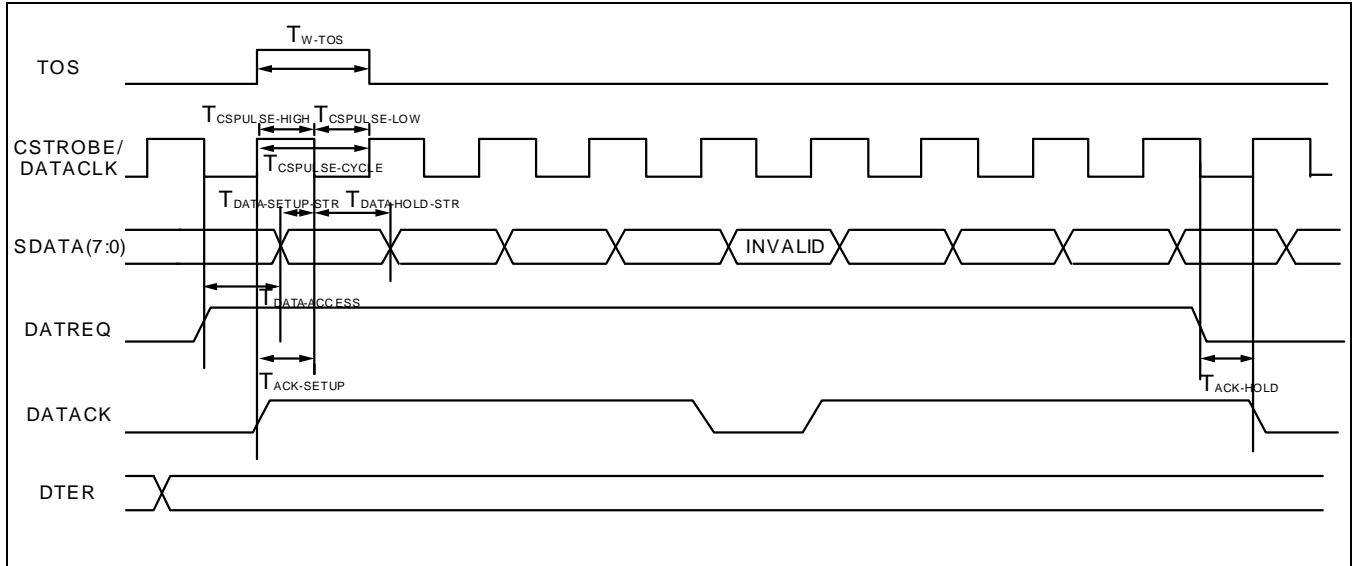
$T_{W\text{-}TOS}$

TOS

$T_{CSPULSE\text{-}HIGH}$ $T_{CSPULSE\text{-}LOW}$

CSTROBE/ DATACLK

$T_{CSPULSE\text{-}CYCLE}$

$T_{DATA\text{-}SETUP\text{-}STR}$ $T_{DATA\text{-}HOLD\text{-}STR}$

SDATA(7:0)

INVALID

$T_{DATA\text{-}ACCESS}$

DATREQ

$T_{ACK\text{-}SETUP}$

$T_{ACK\text{-}HOLD}$

DATACK

DTER